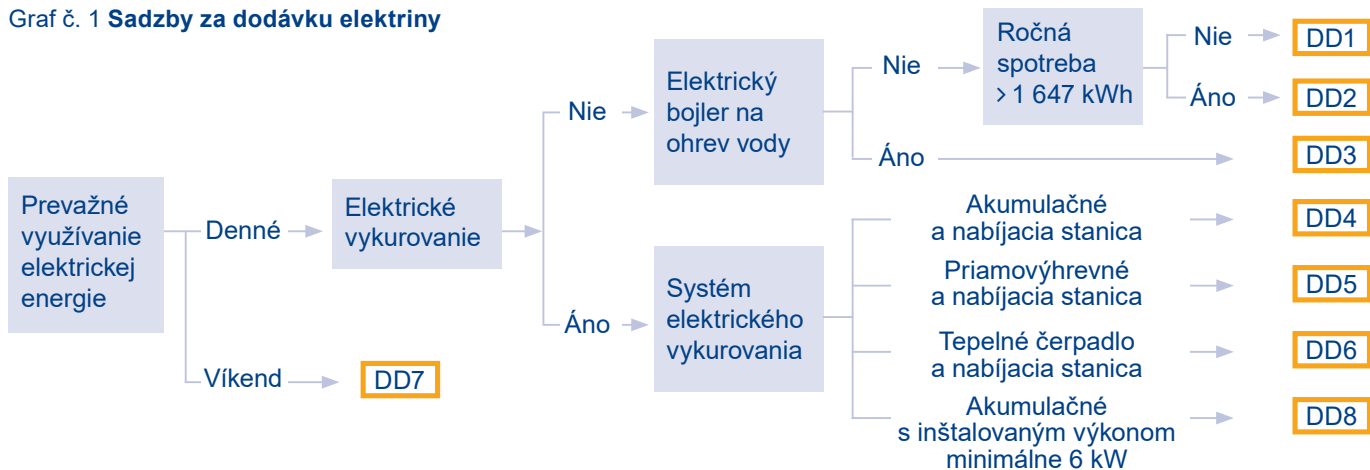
Graf č. 1 **Sadzby za dodávku elektriny**

Prevažné využívanie elektrickej energie

Denné

Elektrické vykurovanie

Nie

Elektrický bojler na ohrev vody

Nie

Ročná spotreba > 1 647 kWh

Nie

DD1

Áno

DD2

Áno

DD3

Áno

Systém elektrického vykurovania

Akumulačné a nabíjacia stanica

DD4

Priamovýhrevné a nabíjacia stanica

DD5

Tepelné čerpadlo a nabíjacia stanica

DD6

Akumulačné s inštalovaným výkonom minimálne 6 kW

DD8

Víkend

DD7